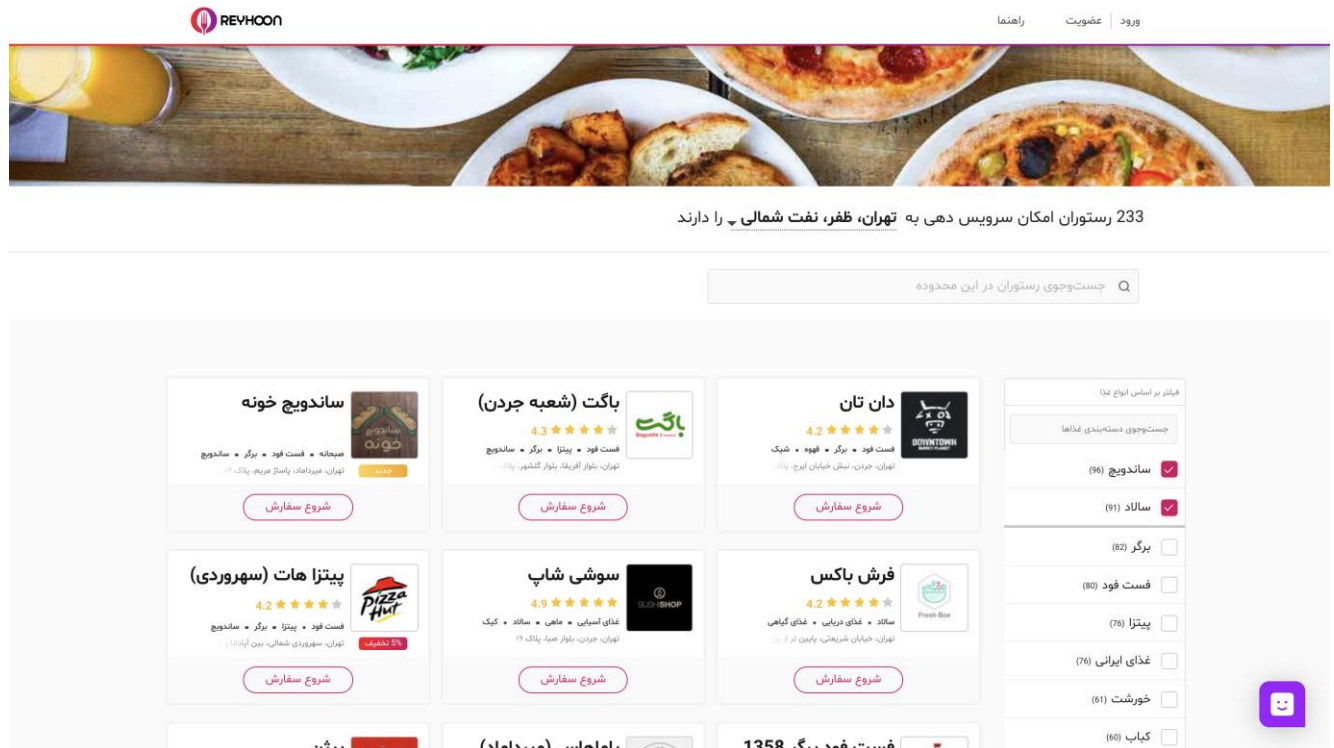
REYHOON

ورود | عضویت راهنما

233 رستوران امکان سرویس دهی به تهران، ظفر، نفت شمالی را دارند

جست‌وجوی رستوران در این محدوده

فیلتر بر اساس انواع غذا

جست‌وجوی دسته‌بندی غذاها

ساندویچ (96)
سالاد (91)
برگر (82)
فست فود (80)
پیتزا (76)
غذای ایرانی (76)
خورشت (61)
کباب (60)

DOWNTOWN
دان تان
4.2
فست فود • برگر • قهوه • شیک
تهران، جردن، نبش خیابان ایرج، پلاک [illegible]
شروع سفارش

باگت
باگت (شعبه جردن)
4.3
فست فود • پیتزا • برگر • ساندویچ
تهران، بلوار آفریقا، بلوار گلشهر، پلاک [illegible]
شروع سفارش

ساندویچ خونه
ساندویچ خونه
صبحانه • فست فود • برگر • ساندویچ
تهران، میرداماد، پاساژ مریم، پلاک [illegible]
جدید
شروع سفارش

Fresh Box
فرش باکس
4.2
سالاد • غذای دریایی • غذای گیاهی
تهران، خیابان شریعتی، پایین تر از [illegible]
شروع سفارش

SUSHISHOP
سوشی شاپ
4.9
غذای آسیایی • ماهی • سالاد • کیک
تهران، جردن، بلوار صبا، پلاک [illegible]
شروع سفارش

Pizza Hut
پیتزا هات (سهروردی)
4.2
فست فود • پیتزا • برگر • ساندویچ
تهران، سهروردی شمالی، بین آپادانا و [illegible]
5% تخفیف
شروع سفارش

فست فود برگر 1358
باباس (میرداماد)
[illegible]